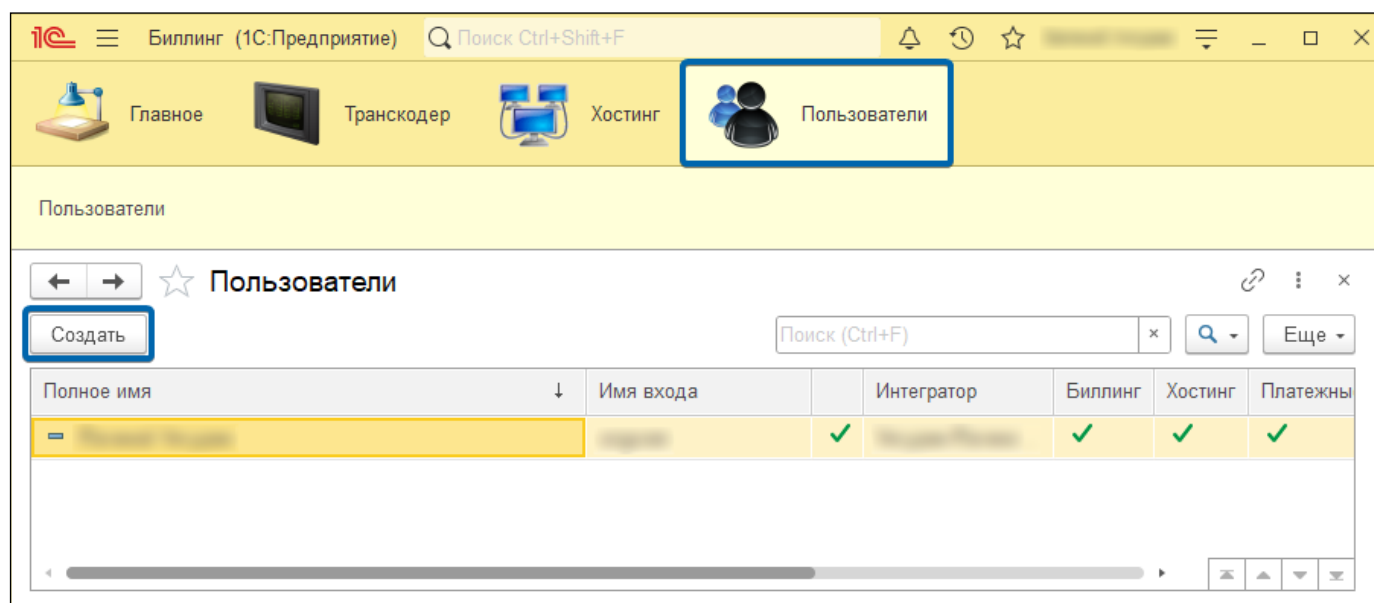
1С Биллинг (1С:Предприятие) Поиск Ctrl+Shift+F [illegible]

Главное Транскодер Хостинг Пользователи

Пользователи

Пользователи

Создать

Поиск (Ctrl+F) × Еще

| Полное имя ↓ | Имя входа | | Интегратор | Биллинг | Хостинг | Платежны |
|---|---|---|---|---|---|---|
| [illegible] | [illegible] | ✓ | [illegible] | ✓ | ✓ | ✓ |